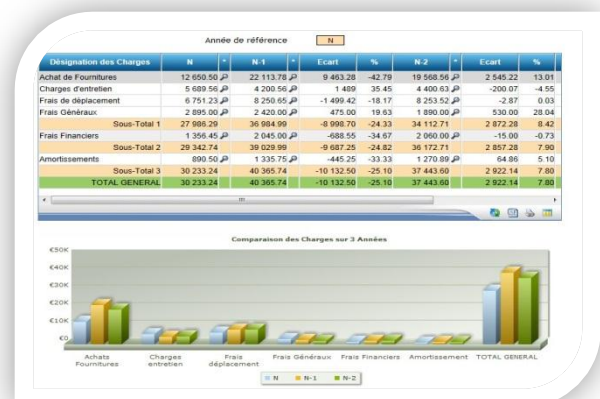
Année de référence N

| Désignation des Charges | N | N-1 | Ecart | % | N-2 | Ecart | % |
|---|---|---|---|---|---|---|---|
| Achat de Fournitures | 12 650.50 | 22 113.78 | 9 463.28 | -42.79 | 19 568.56 | 2 545.22 | 13.01 |
| Charges d'entretien | 5 689.56 | 4 200.56 | 1 489 | 35.45 | 4 400.63 | -200.07 | -4.55 |
| Frais de déplacement | 6 751.23 | 8 250.65 | -1 499.42 | -18.17 | 8 253.52 | -2.87 | 0.03 |
| Frais Généraux | 2 895.00 | 2 420.00 | 475.00 | 19.63 | 1 890.00 | 530.00 | 28.04 |
| Sous-Total 1 | 27 986.29 | 36 984.99 | -8 998.70 | -24.33 | 34 112.71 | 2 872.28 | 8.42 |
| Frais Financiers | 1 356.45 | 2 045.00 | -688.55 | -34.67 | 2 060.00 | -15.00 | -0.73 |
| Sous-Total 2 | 29 342.74 | 39 029.99 | -9 687.25 | -24.82 | 36 172.71 | 2 857.28 | 7.90 |
| Amortissements | 890.50 | 1 335.75 | -445.25 | -33.33 | 1 270.89 | 64.86 | 5.10 |
| Sous-Total 3 | 30 233.24 | 40 365.74 | -10 132.50 | -25.10 | 37 443.60 | 2 922.14 | 7.80 |
| TOTAL GENERAL | 30 233.24 | 40 365.74 | -10 132.50 | -25.10 | 37 443.60 | 2 922.14 | 7.80 |

Comparaison des Charges sur 3 Années

€50K
€40K
€30K
€20K
€10K
€0

Achats Fournitures
Charges entretien
Frais déplacement
Frais Généraux
Frais Financiers
Amortissement
TOTAL GENERAL

N N-1 N-2